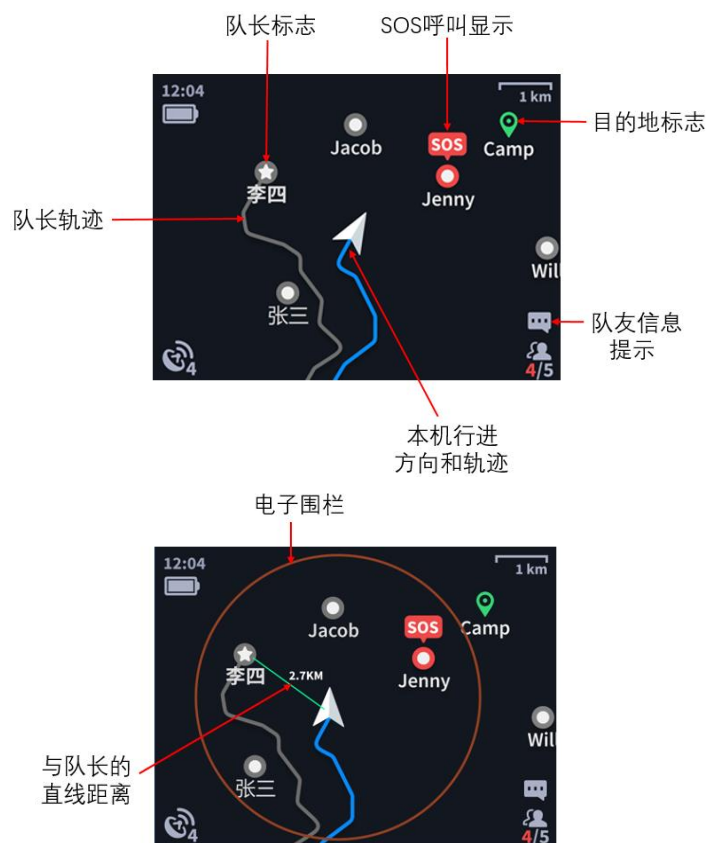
队长标志

SOS呼叫显示

12:04

1 km

目的地标志

Jacob

SOS

Camp

李四

Jenny

队长轨迹

Wil

张三

队友信息提示

4

4/5

本机行进方向和轨迹

电子围栏

12:04

1 km

Jacob

SOS

Camp

李四

2.7KM

Jenny

Wil

与队长的直线距离

张三

4

4/5